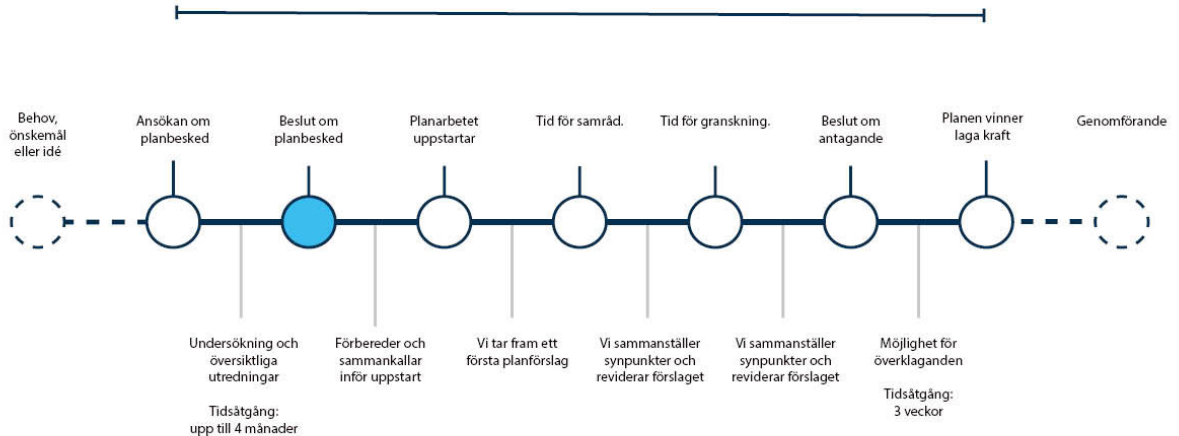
Behov, önskemål eller idé

Ansökan om planbesked

Beslut om planbesked

Planarbetet uppstartar

Tid för samråd.

Tid för granskning.

Beslut om antagande

Planen vinner laga kraft

Genomförande

Undersökning och översiktliga utredningar

Tidsåtgång: upp till 4 månader

Förbereder och sammankallar inför uppstart

Vi tar fram ett första planförslag

Vi sammanställer synpunkter och reviderar förslaget

Vi sammanställer synpunkter och reviderar förslaget

Möjlighet för överklaganden

Tidsåtgång: 3 veckor